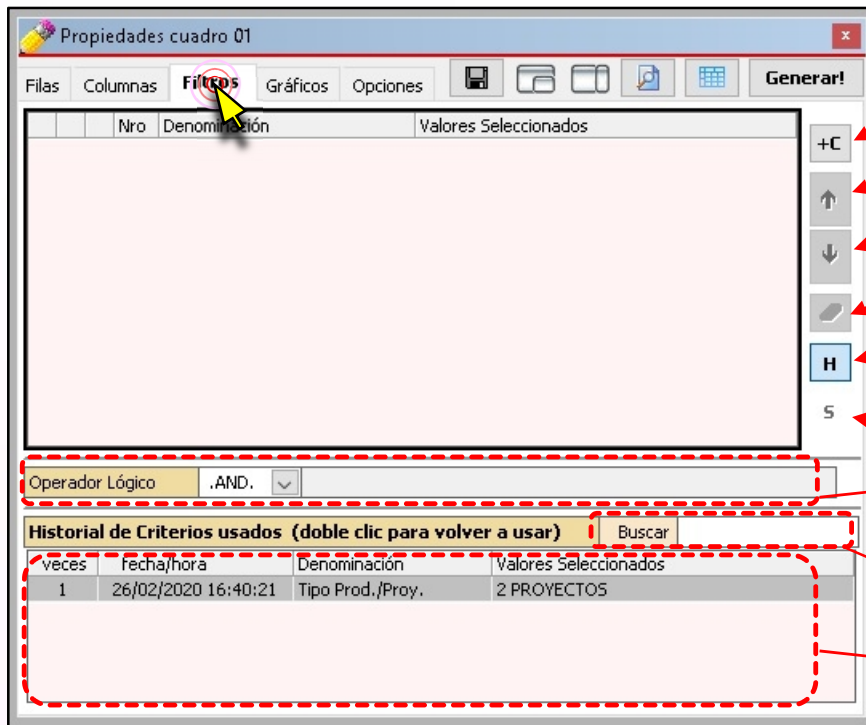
Propiedades cuadro 01

Filas | Columnas | Filtros | Gráficos | Opciones | Generar!

| | | | Nro | Denominación | Valores Seleccionados |
|---|---|---|---|---|---|

+C

H

S

Operador Lógico | .AND.

Historial de Criterios usados (doble clic para volver a usar) | Buscar

| veces | fecha/hora | Denominación | Valores Seleccionados |
|---|---|---|---|
| 1 | 26/02/2020 16:40:21 | Tipo Prod./Proy. | 2 PROYECTOS |